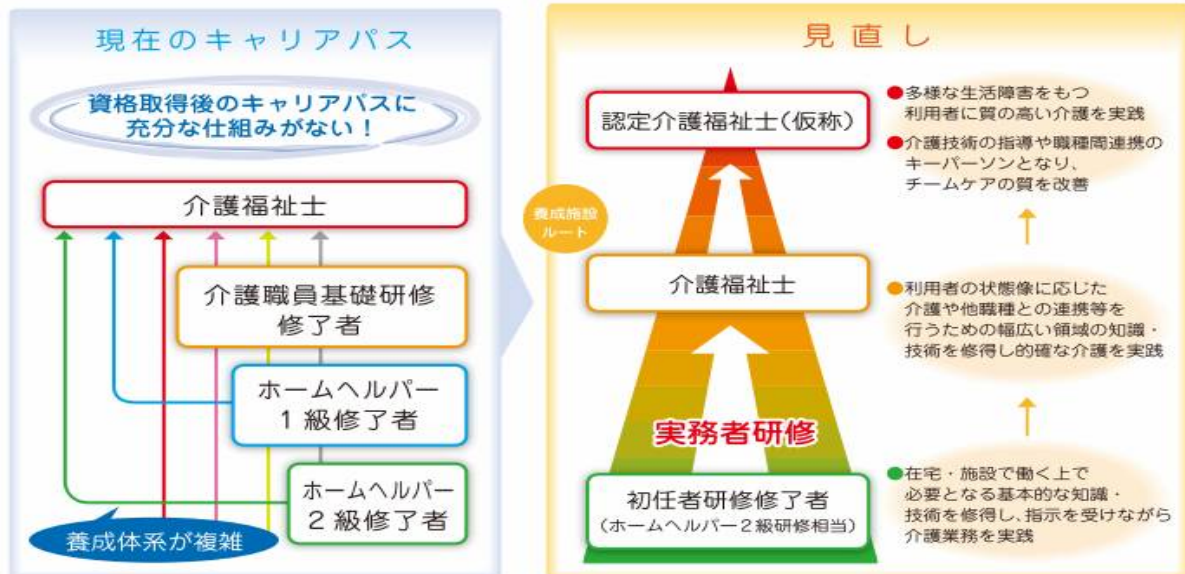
現在のキャリアパス

資格取得後のキャリアパスに充分な仕組みがない！

介護福祉士

介護職員基礎研修修了者

ホームヘルパー１級修了者

ホームヘルパー２級修了者

養成体系が複雑

見直し

認定介護福祉士（仮称）

●多様な生活障害をもつ利用者に質の高い介護を実践

●介護技術の指導や職種間連携のキーパーソンとなり、チームケアの質を改善

養成施設ルート

介護福祉士

●利用者の状態像に応じた介護や他職種との連携等を行うための幅広い領域の知識・技術を修得し的確な介護を実践

実務者研修

初任者研修修了者
（ホームヘルパー２級研修相当）

●在宅・施設で働く上で必要となる基本的な知識・技術を修得し、指示を受けながら介護業務を実践